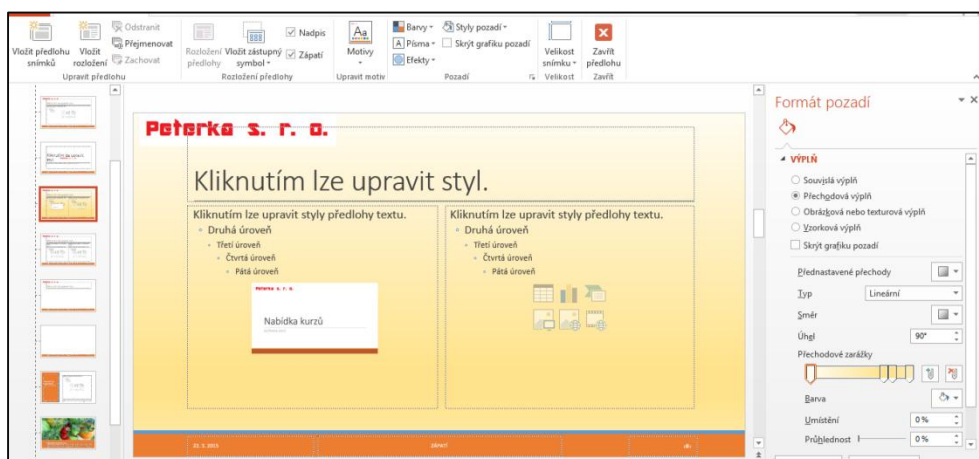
Vložit předlohu snímků
Vložit rozložení
Odstranit
Přejmenovat
Zachovat
Upravit předlohu
Rozložení předlohy
Vložit zástupný symbol
Nadpis
Zápatí
Rozložení předlohy
Motivy
Upravit motiv
Barvy
Písma
Efekty
Styly pozadí
Skrýt grafiku pozadí
Pozadí
Velikost snímku
Velikost
Zavřít předlohu
Zavřít

Peterka s. r. o.

Kliknutím lze upravit styl.

Kliknutím lze upravit styly předlohy textu.
Druhá úroveň
Třetí úroveň
Čtvrtá úroveň
Pátá úroveň

Peterka s. r. o.
Nabídka kurzů

Kliknutím lze upravit styly předlohy textu.
Druhá úroveň
Třetí úroveň
Čtvrtá úroveň
Pátá úroveň

22. 3. 2015
Zápatí

Formát pozadí
VÝPLŇ
Souvislá výplň
Přechodová výplň
Obrázková nebo texturová výplň
Vzorková výplň
Skrýt grafiku pozadí
Přednastavené přechody
Typ
Lineární
Směr
Úhel
90°
Přechodové zarážky
Barva
Umístění
0%
Průhlednost
0%